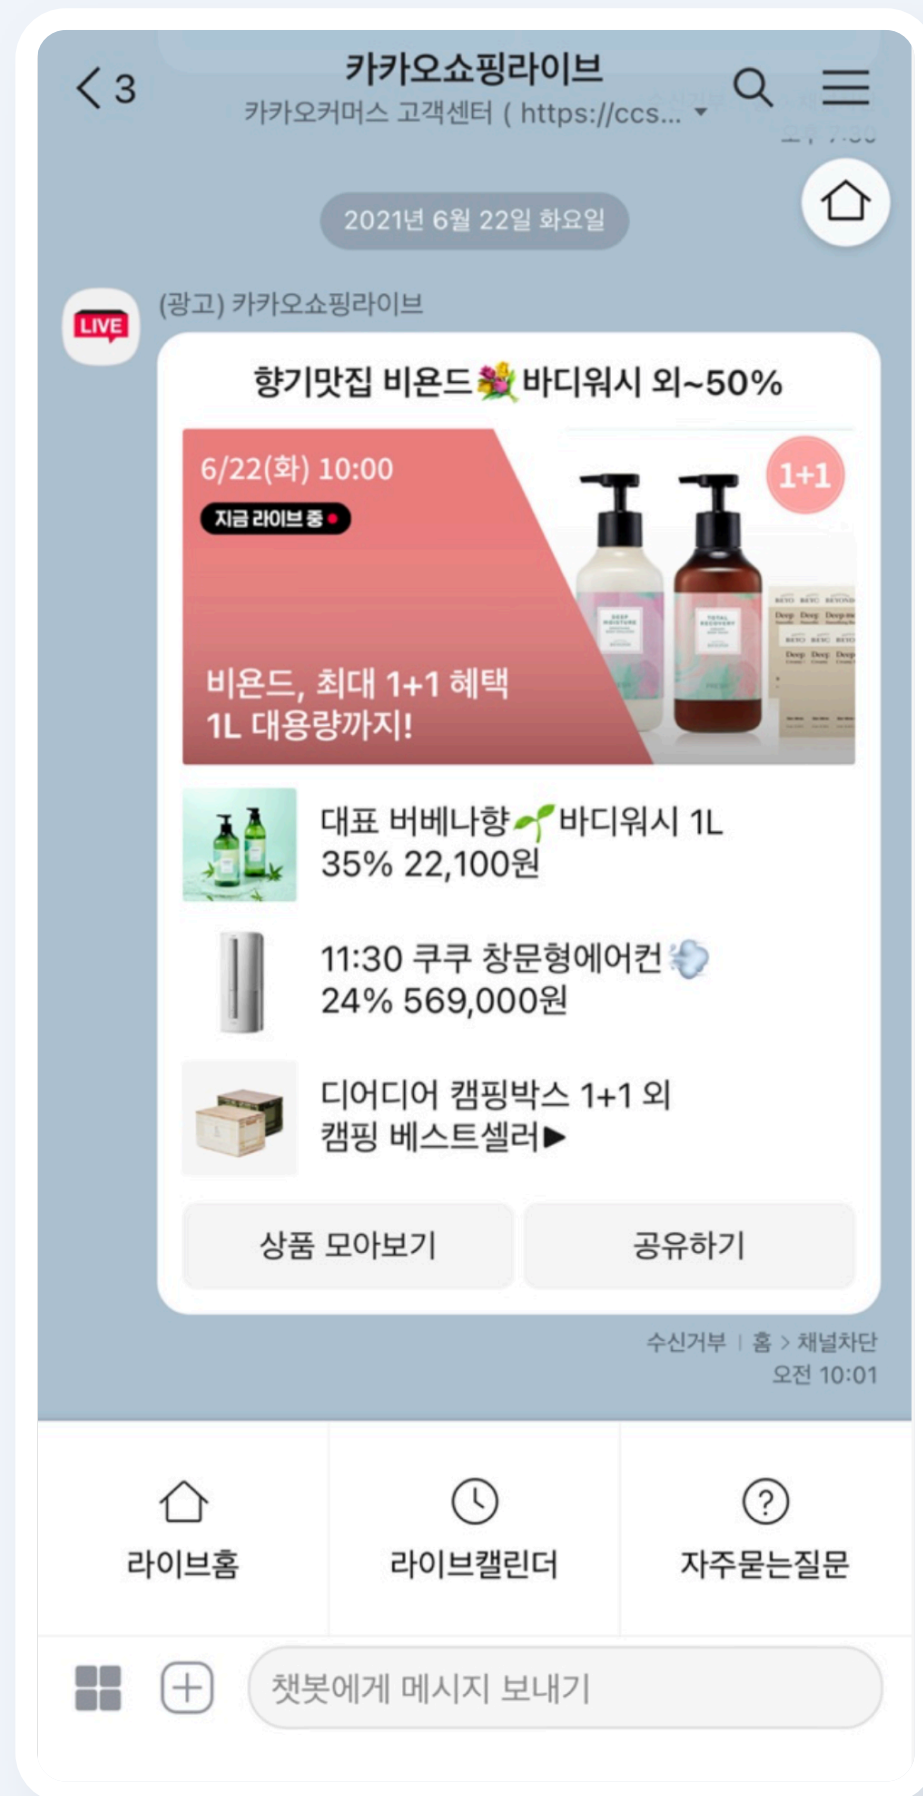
3

카카오쇼핑라이브
카카오커머스 고객센터 ( https://ccs...

2021년 6월 22일 화요일

LIVE
(광고) 카카오쇼핑라이브

향기맛집 비욘드💐바디워시 외~50%

6/22(화) 10:00
지금 라이브 중

1+1

비욘드, 최대 1+1 혜택
1L 대용량까지!

대표 버베나향🌱바디워시 1L
35% 22,100원

11:30 쿠쿠 창문형에어컨💨
24% 569,000원

디어디어 캠핑박스 1+1 외
캠핑 베스트셀러▶

상품 모아보기
공유하기

수신거부 | 홈 > 채널차단
오전 10:01

라이브홈
라이브캘린더
자주묻는질문

챗봇에게 메시지 보내기